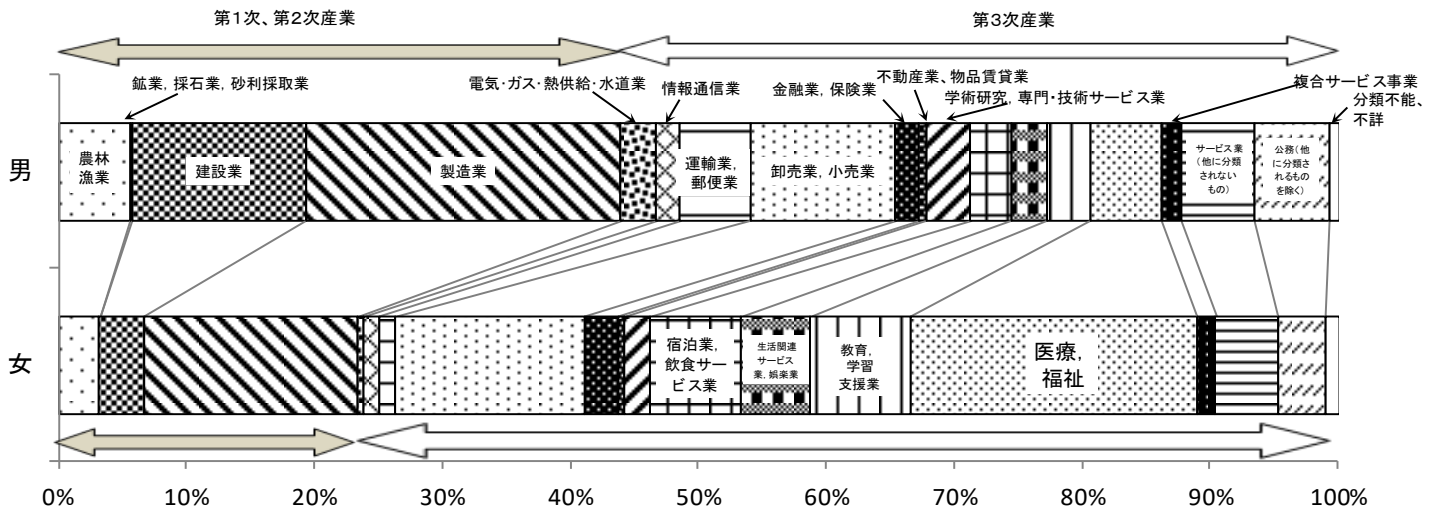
第1次、第2次産業

第3次産業

鉱業, 採石業, 砂利採取業

電気・ガス・熱供給・水道業

情報通信業

不動産業、物品賃貸業

金融業, 保険業

学術研究, 専門・技術サービス業

複合サービス事業

分類不能、不詳

男

農林漁業

建設業

製造業

運輸業, 郵便業

卸売業, 小売業

サービス業（他に分類されないもの）

公務（他に分類されるものを除く）

女

宿泊業, 飲食サービス業

生活関連サービス業, 娯楽業

教育, 学習支援業

医療, 福祉

0%

10%

20%

30%

40%

50%

60%

70%

80%

90%

100%